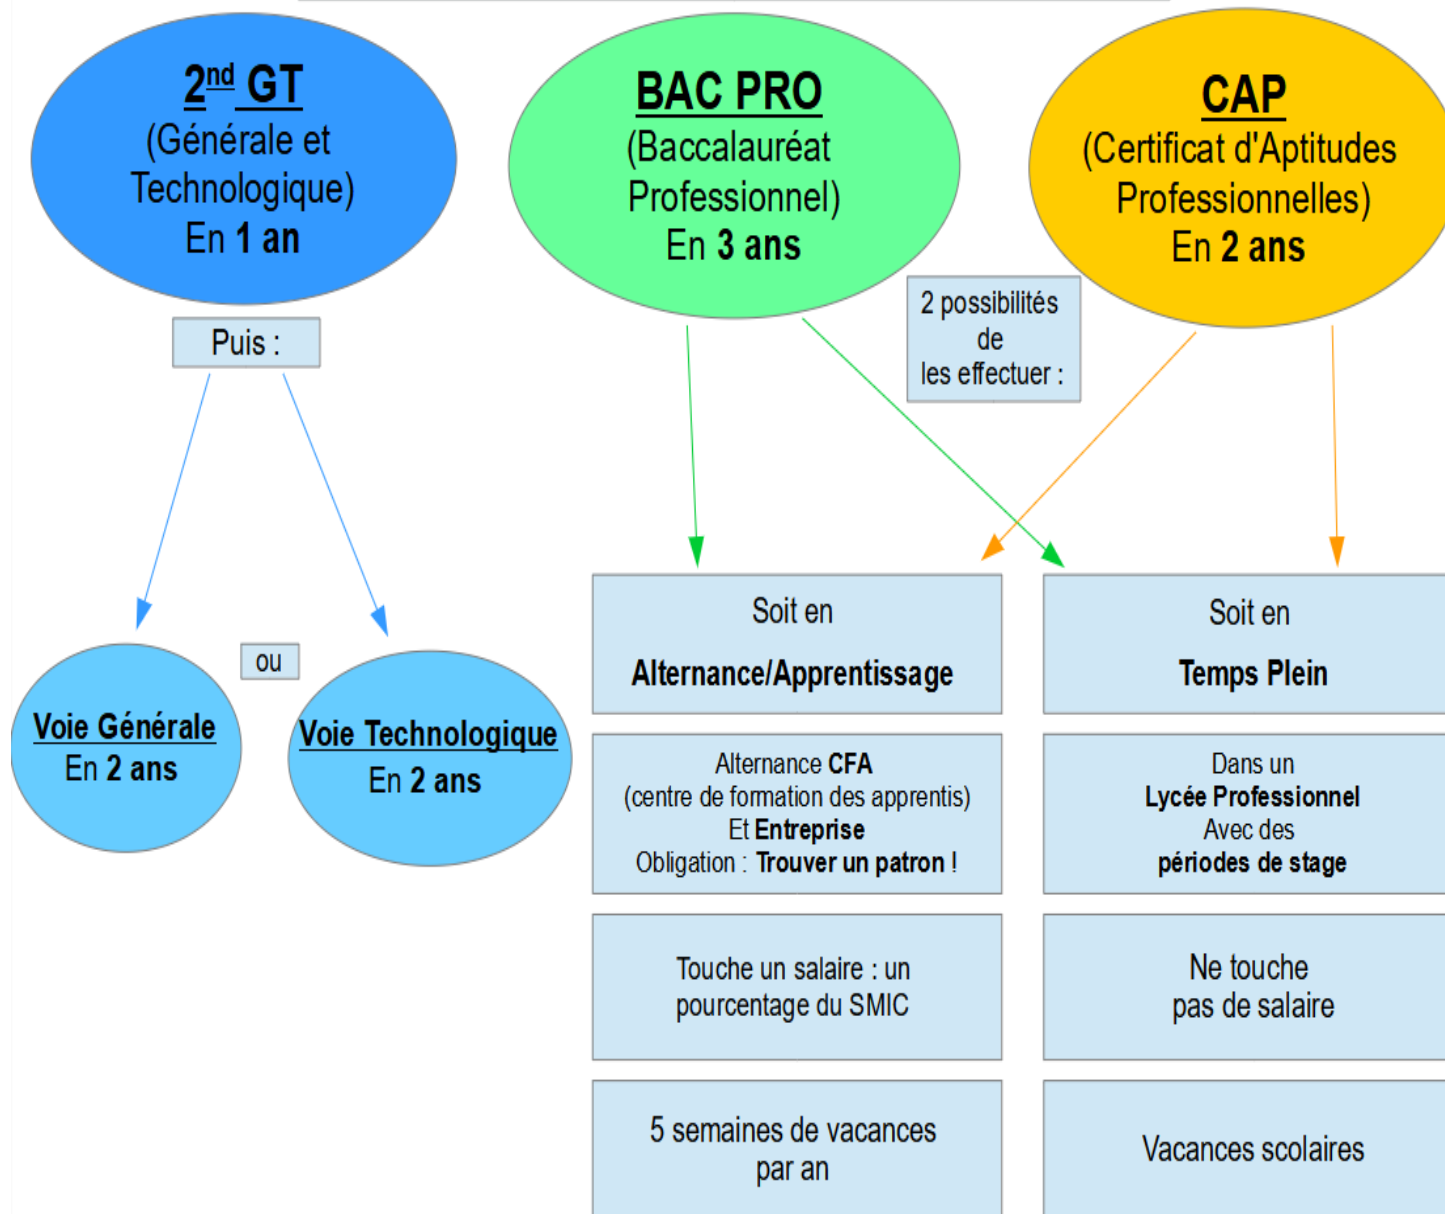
2$^{nd}$ GT
(Générale et Technologique)
En 1 an

BAC PRO
(Baccalauréat Professionnel)
En 3 ans

CAP
(Certificat d'Aptitudes Professionnelles)
En 2 ans

Puis :

2 possibilités de les effectuer :

ou

Voie Générale
En 2 ans

Voie Technologique
En 2 ans

Soit en
Alternance/Apprentissage

Soit en
Temps Plein

Alternance CFA
(centre de formation des apprentis)
Et Entreprise
Obligation : Trouver un patron !

Dans un
Lycée Professionnel
Avec des
périodes de stage

Touche un salaire : un pourcentage du SMIC

Ne touche pas de salaire

5 semaines de vacances par an

Vacances scolaires